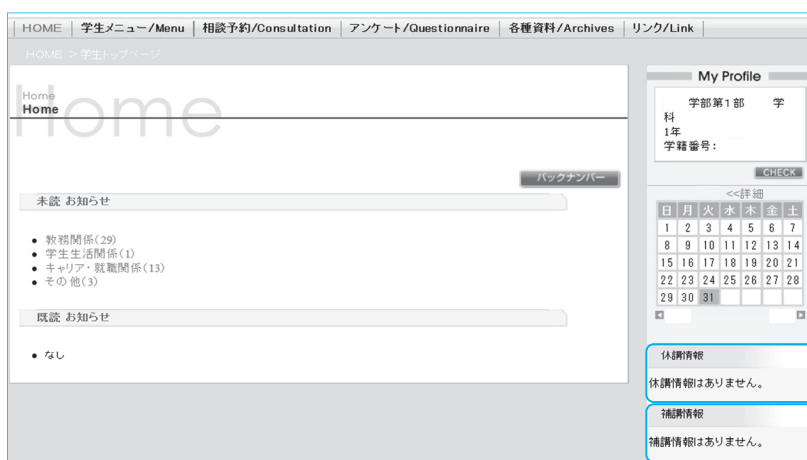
HOME | 学生メニュー/Menu | 相談予約/Consultation | アンケート/Questionnaire | 各種資料/Archives | リンク/Link

HOME > 学生トップページ

Home
Home
Home

バックナンバー

未読 お知らせ

- 教務関係(29)
- 学生生活関係(1)
- キャリア・就職関係(13)
- その他(3)

既読 お知らせ

- なし

My Profile

学部第1部 学科
1年
学籍番号:

CHECK

<<詳細

| 日 | 月 | 火 | 水 | 木 | 金 | 土 |
|---|---|---|---|---|---|---|
| 1 | 2 | 3 | 4 | 5 | 6 | 7 |
| 8 | 9 | 10 | 11 | 12 | 13 | 14 |
| 15 | 16 | 17 | 18 | 19 | 20 | 21 |
| 22 | 23 | 24 | 25 | 26 | 27 | 28 |
| 29 | 30 | 31 | | | | |

休講情報

休講情報はありません。

補講情報

補講情報はありません。